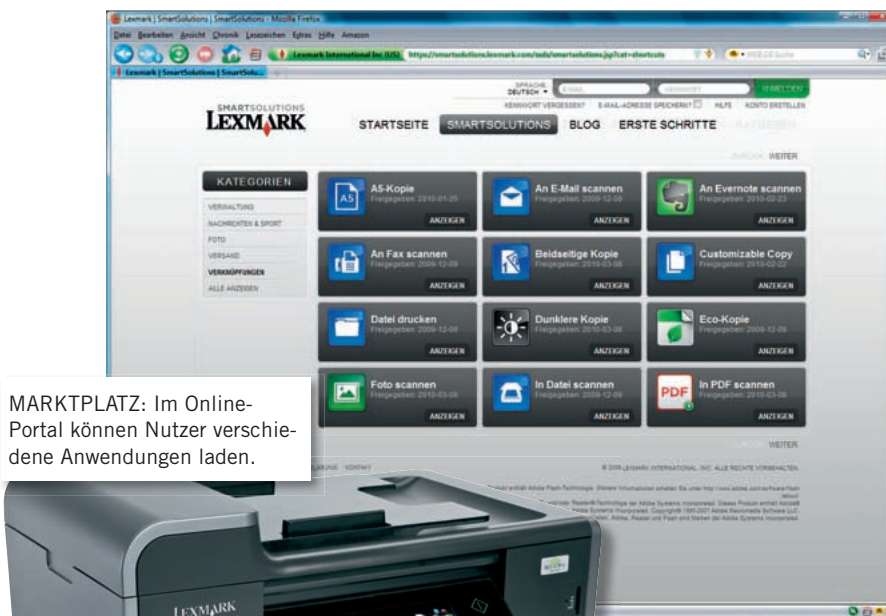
Lexmark | SmartSolutions | SmartSolutions - Mozilla Firefox

Datei Bearbeiten Ansicht Chronik Lesezeichen Extras Hilfe Amazon

Lexmark International Inc (US) https://smartsolutions.lexmark.com/ssds/smartsolutions.jsp?cat=shortcuts

Lexmark | SmartSolutions | SmartSolu...

SPRACHE DEUTSCH E-MAIL KENNWORT ANMELDEN

KENNWORT VERGESSEN? E-MAIL-ADRESSE SPEICHERN? HILFE KONTO ERSTELLEN

SMARTSOLUTIONS LEXMARK

STARTSEITE SMARTSOLUTIONS BLOG ERSTE SCHRITTE

ZURÜCK WEITER

KATEGORIEN

VERWALTUNG
NACHRICHTEN & SPORT
FOTO
VERSAND
VERKNÜPFUNGEN
ALLE ANZEIGEN

A5-Kopie Freigegeben: 2010-01-25 ANZEIGEN

An E-Mail scannen Freigegeben: 2009-12-09 ANZEIGEN

An Evernote scannen Freigegeben: 2010-02-23 ANZEIGEN

An Fax scannen Freigegeben: 2009-12-09 ANZEIGEN

Beidseitige Kopie Freigegeben: 2010-03-08 ANZEIGEN

Customizable Copy Freigegeben: 2010-02-22 ANZEIGEN

Datei drucken Freigegeben: 2009-12-09 ANZEIGEN

Dunklere Kopie Freigegeben: 2010-03-08 ANZEIGEN

Eco-Kopie Freigegeben: 2009-12-09 ANZEIGEN

Foto scannen Freigegeben: 2010-03-08 ANZEIGEN

In Datei scannen Freigegeben: 2009-12-09 ANZEIGEN

In PDF scannen Freigegeben: 2010-03-08 ANZEIGEN

WEITER

KONTAKT

© 2009 LEXMARK INTERNATIONAL, INC. ALLE RECHTE VORBEHALTEN.

MARKTPLATZ: Im Online-Portal können Nutzer verschiedene Anwendungen laden.

LEXMARK